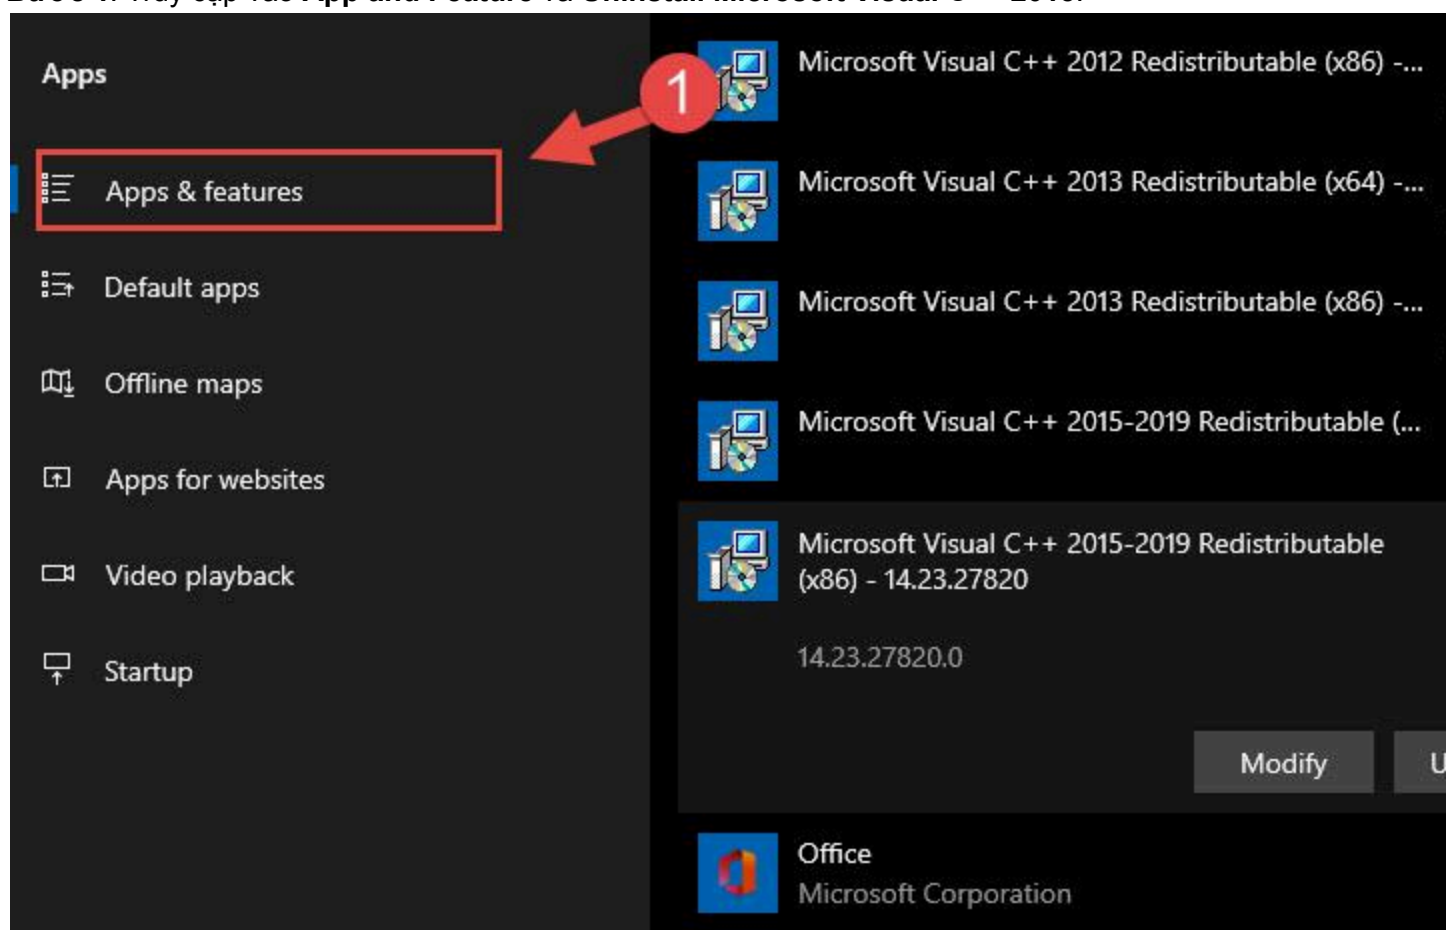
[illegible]

Apps

Apps & features

Default apps

Offline maps

Apps for websites

Video playback

Startup

1

Microsoft Visual C++ 2012 Redistributable (x86) -...

Microsoft Visual C++ 2013 Redistributable (x64) -...

Microsoft Visual C++ 2013 Redistributable (x86) -...

Microsoft Visual C++ 2015-2019 Redistributable (...

Microsoft Visual C++ 2015-2019 Redistributable (x86) - 14.23.27820

14.23.27820.0

Modify

U

Office
Microsoft Corporation